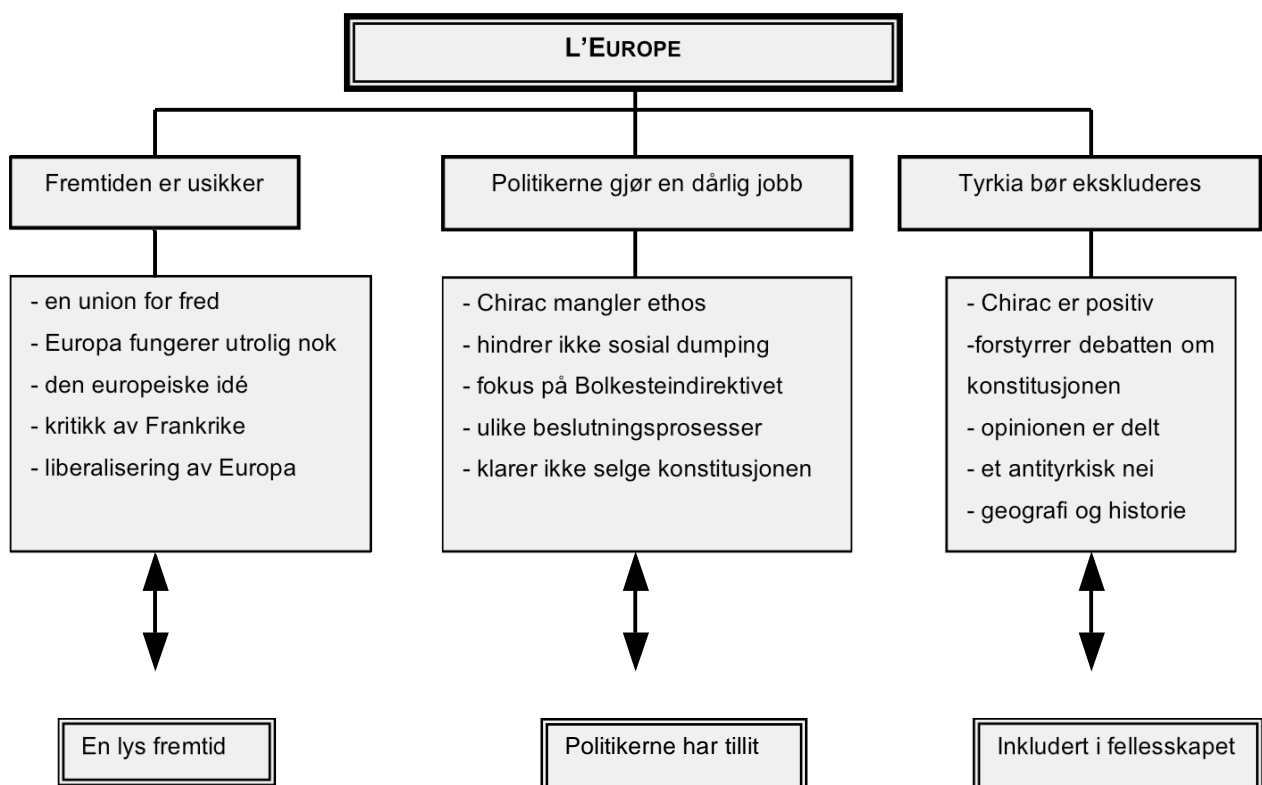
L'EUROPE

Fremtiden er usikker

- en union for fred
- Europa fungerer utrolig nok
- den europeiske idé
- kritikk av Frankrike
- liberalisering av Europa

En lys fremtid

Politikerne gjør en dårlig jobb

- Chirac mangler ethos
- hindrer ikke sosial dumping
- fokus på Bolkesteindirektivet
- ulike beslutningsprosesser
- klarer ikke selge konstitusjonen

Politikerne har tillit

Tyrkia bør ekskluderes

- Chirac er positiv
-forstyrrer debatten om konstitusjonen
- opinionen er delt
- et antityrkisk nei
- geografi og historie

Inkludert i fellesskapet